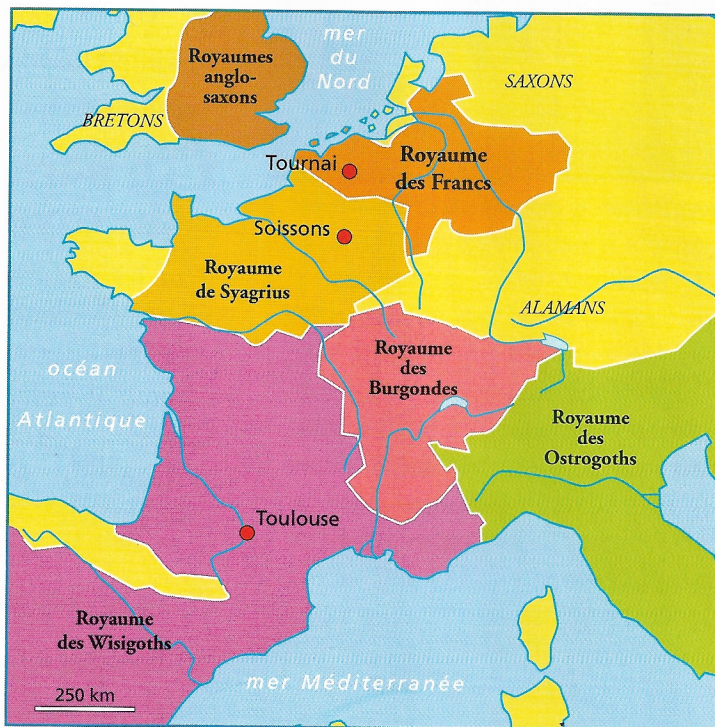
mer du Nord

Royaumes anglo-saxons

SAXONS

BRETONS

Tournai

Royaume des Francs

Soissons

Royaume de Syagrius

ALAMANS

océan Atlantique

Royaume des Burgondes

Royaume des Ostrogoths

Toulouse

Royaume des Wisigoths

250 km

mer Méditerranée